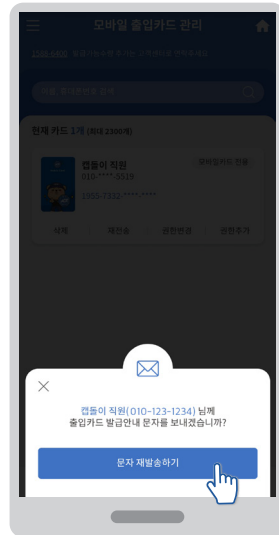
모바일 출입카드 관리

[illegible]

이름, 휴대폰번호 검색

현재 카드 1개 (최대 2300개)

캡톨이 직원
010-****-3333
모바일카드 전용
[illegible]

삭제
재전송
권한변경
권한추가

캡톨이 직원(010-123-1234) 님께
출입카드 발급안내 문자를 보내겠습니까?

문자 재발송하기